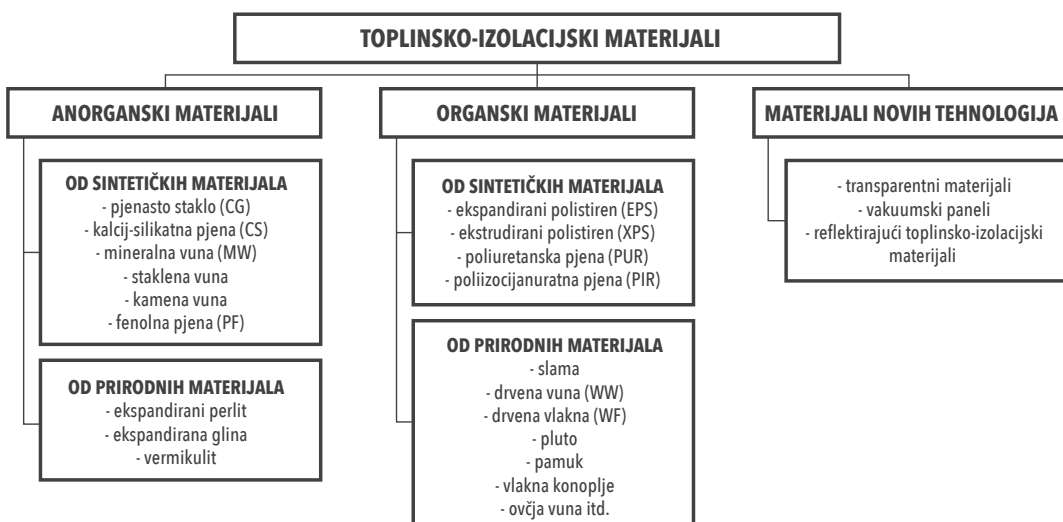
TOPLINSKO-IZOLACIJSKI MATERIJALI

ANORGANSKI MATERIJALI

OD SINTETIČKIH MATERIJALA
- pjenasto staklo (CG)
- kalcij-silikatna pjena (CS)
- mineralna vuna (MW)
- staklena vuna
- kamena vuna
- fenolna pjena (PF)

OD PRIRODNIH MATERIJALA
- ekspandirani perlit
- ekspandirana glina
- vermikulit

ORGANSKI MATERIJALI

OD SINTETIČKIH MATERIJALA
- ekspandirani polistiren (EPS)
- ekstrudirani polistiren (XPS)
- poliuretanska pjena (PUR)
- poliizocijanuratna pjena (PIR)

OD PRIRODNIH MATERIJALA
- slama
- drvena vuna (WW)
- drvena vlakna (WF)
- pluto
- pamuk
- vlakna konoplje
- ovčja vuna itd.

MATERIJALI NOVIH TEHNOLOGIJA

- transparentni materijali
- vakuumski paneli
- reflektirajući toplinsko-izolacijski materijali